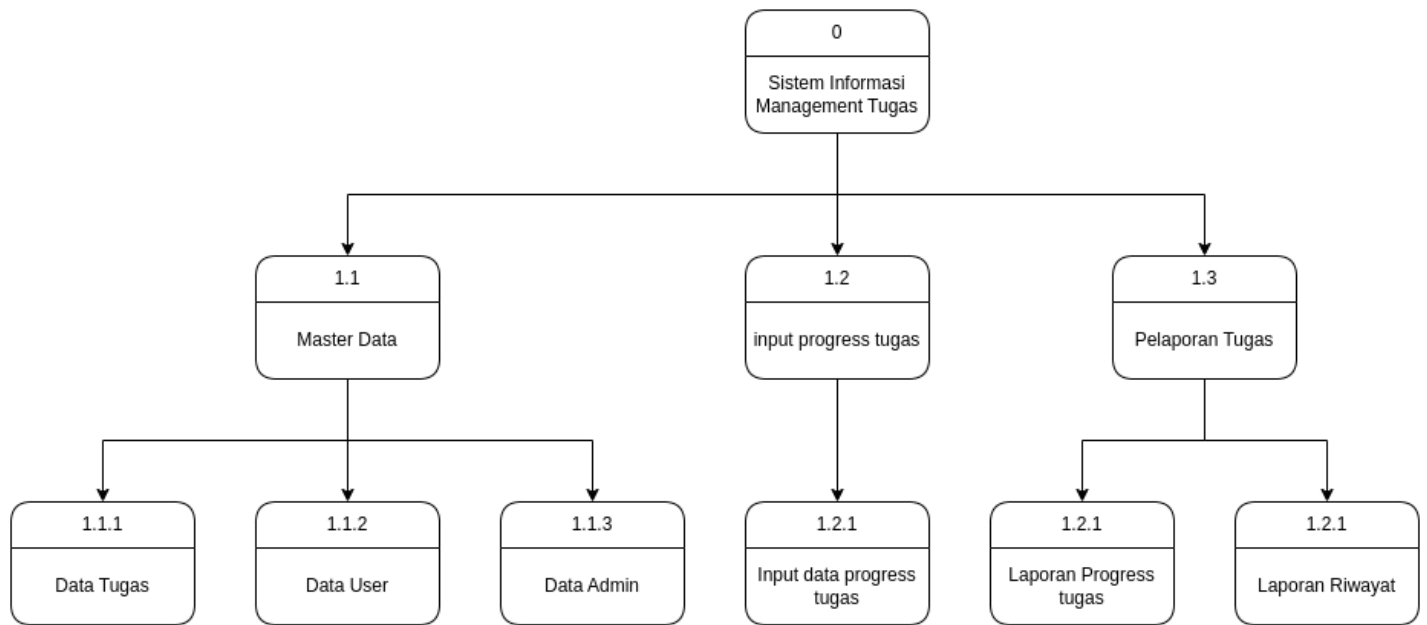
0

Sistem Informasi Management Tugas

1.1

Master Data

1.2

input progress tugas

1.3

Pelaporan Tugas

1.1.1

Data Tugas

1.1.2

Data User

1.1.3

Data Admin

1.2.1

Input data progress tugas

1.2.1

Laporan Progress tugas

1.2.1

Laporan Riwayat